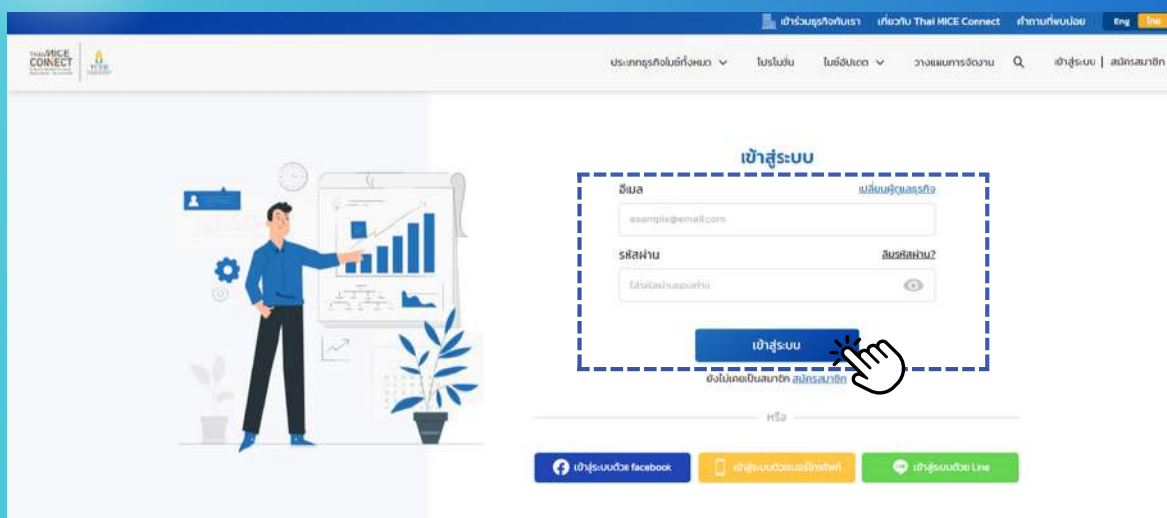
เข้าร่วมธุรกิจกับเรา เกี่ยวกับ Thai MICE Connect คำถามที่พบบ่อย Eng ไทย

Thai MICE CONNECT TCEB

ประเภทธุรกิจไมซ์ทั้งหมด โปรโมชั่น ไมซ์อัปเดต วางแผนการจัดงาน เข้าสู่ระบบ | สมัครสมาชิก

เข้าสู่ระบบ

อีเมล เปลี่ยนผู้ดูแลธุรกิจ

example@email.com

รหัสผ่าน ลืมรหัสผ่าน?

ใส่รหัสผ่านของท่าน

เข้าสู่ระบบ

ยังไม่เคยเป็นสมาชิก สมัครสมาชิก

หรือ

เข้าสู่ระบบด้วย facebook เข้าสู่ระบบด้วยเบอร์โทรศัพท์ เข้าสู่ระบบด้วย Line